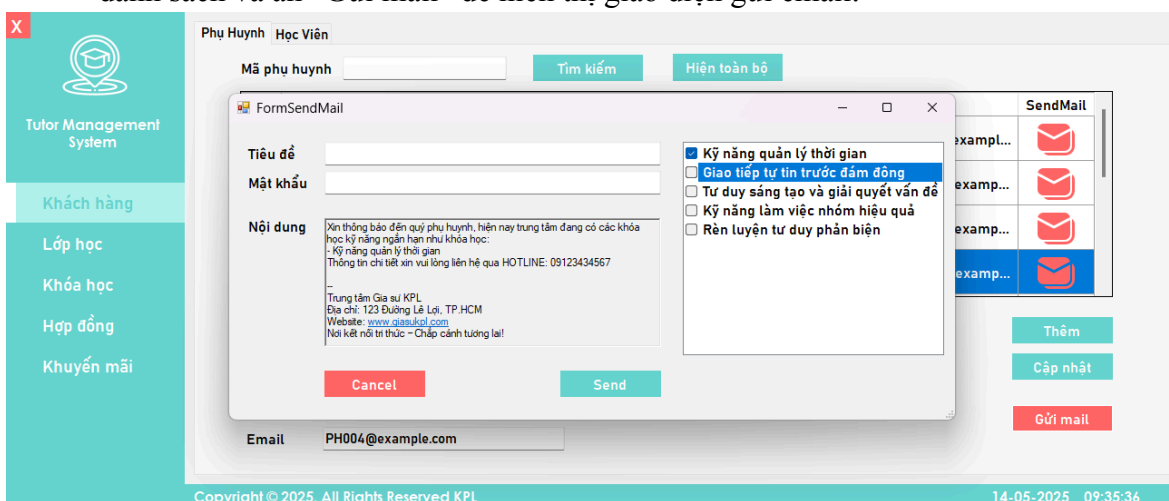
danh sách và ấn "Gửi mail" để hiển thị giao diện gửi email.

X

Tutor Management System

Khách hàng
Lớp học
Khóa học
Hợp đồng
Khuyến mãi

Phụ Huynh | Học Viên

Mã phụ huynh
Tìm kiếm
Hiện toàn bộ

SendMail
exampl...
examp...
examp...
examp...

FormSendMail

Tiêu đề
Mật khẩu
Nội dung

Xin thông báo đến quý phụ huynh, hiện nay trung tâm đang có các khóa học kỹ năng ngắn hạn như khóa học:
- Kỹ năng quản lý thời gian
Thông tin chi tiết xin vui lòng liên hệ qua HOTLINE: 09123434567

--
Trung tâm Gia sư KPL
Địa chỉ: 123 Đường Lê Lợi, TP.HCM
Website: www.giasukpl.com
Nơi kết nối tri thức – Chắp cánh tương lai!

☑ Kỹ năng quản lý thời gian
☐ Giao tiếp tự tin trước đám đông
☐ Tư duy sáng tạo và giải quyết vấn đề
☐ Kỹ năng làm việc nhóm hiệu quả
☐ Rèn luyện tư duy phản biện

Cancel
Send

Thêm
Cập nhật
Gửi mail

Email
PH004@example.com

Copyright © 2025. All Rights Reserved KPL
14-05-2025 09:35:36